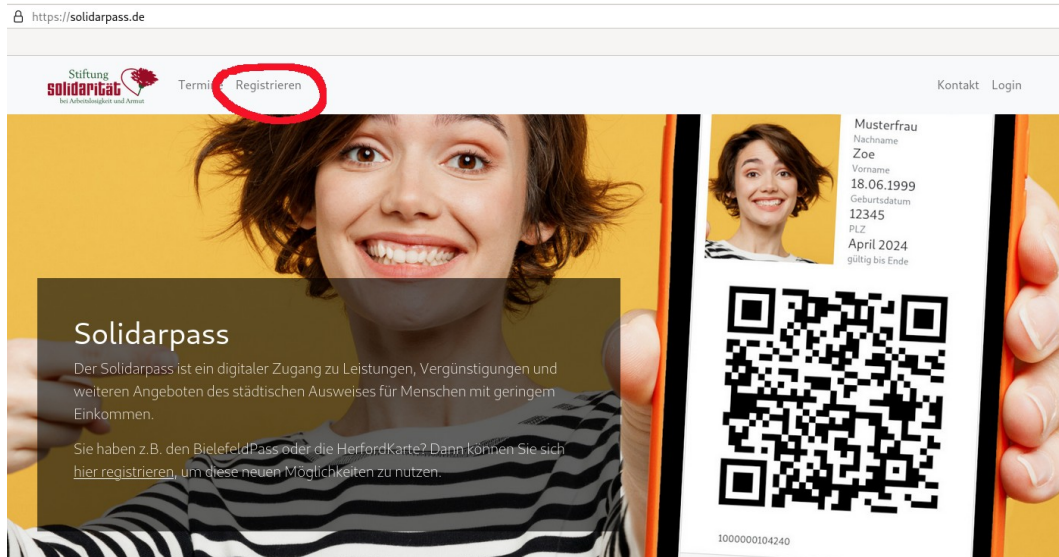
https://solidarpass.de

Stiftung solidarität bei Arbeitslosigkeit und Armut

Termi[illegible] Registrieren

Kontakt Login

Musterfrau
Nachname
Zoe
Vorname
18.06.1999
Geburtsdatum
12345
PLZ
April 2024
gültig bis Ende

Solidarpass

Der Solidarpass ist ein digitaler Zugang zu Leistungen, Vergünstigungen und weiteren Angeboten des städtischen Ausweises für Menschen mit geringem Einkommen.

Sie haben z.B. den BielefeldPass oder die HerfordKarte? Dann können Sie sich hier registrieren, um diese neuen Möglichkeiten zu nutzen.

1000000104240